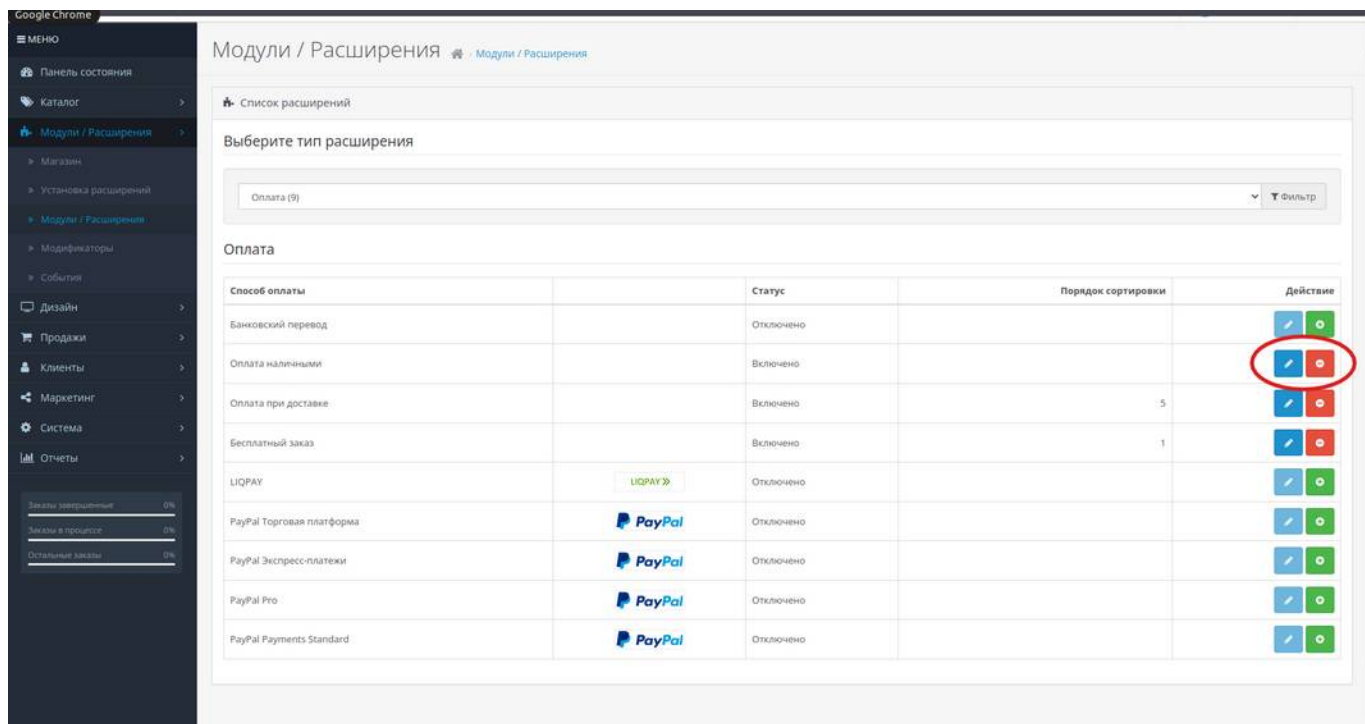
Google Chrome

≡ МЕНЮ
Панель состояния
Каталог
Модули / Расширения
» Магазин
» Установка расширений
» Модули / Расширения
» Модификаторы
» События
Дизайн
Продажи
Клиенты
Маркетинг
Система
Отчеты

Заказы завершенные 0%
Заказы в процессе 0%
Остальные заказы 0%

Модули / Расширения · Модули / Расширения

Список расширений

Выберите тип расширения

Оплата (9)

Фильтр

Оплата

| Способ оплаты | | Статус | Порядок сортировки | Действие |
|---|---|---|---|---|
| Банковский перевод | | Отключено | | |
| Оплата наличными | | Включено | | |
| Оплата при доставке | | Включено | 5 | |
| Бесплатный заказ | | Включено | 1 | |
| LIQPAY | LIQPAY» | Отключено | | |
| PayPal Торговая платформа | PayPal | Отключено | | |
| PayPal Экспресс-платежи | PayPal | Отключено | | |
| PayPal Pro | PayPal | Отключено | | |
| PayPal Payments Standard | PayPal | Отключено | | |